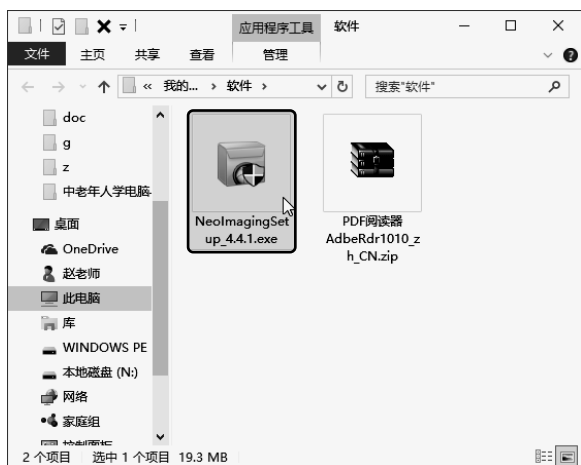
应用程序工具 软件
文件 主页 共享 查看 管理
« 我的... › 软件 ›
搜索"软件"
doc
g
z
中老年人学电脑
桌面
OneDrive
赵老师
此电脑
库
WINDOWS PE
本地磁盘 (N:)
网络
家庭组
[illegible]
NeoImagingSetup_4.4.1.exe
PDF阅读器AdbeRdr1010_zh_CN.zip
2 个项目 选中 1 个项目 19.3 MB